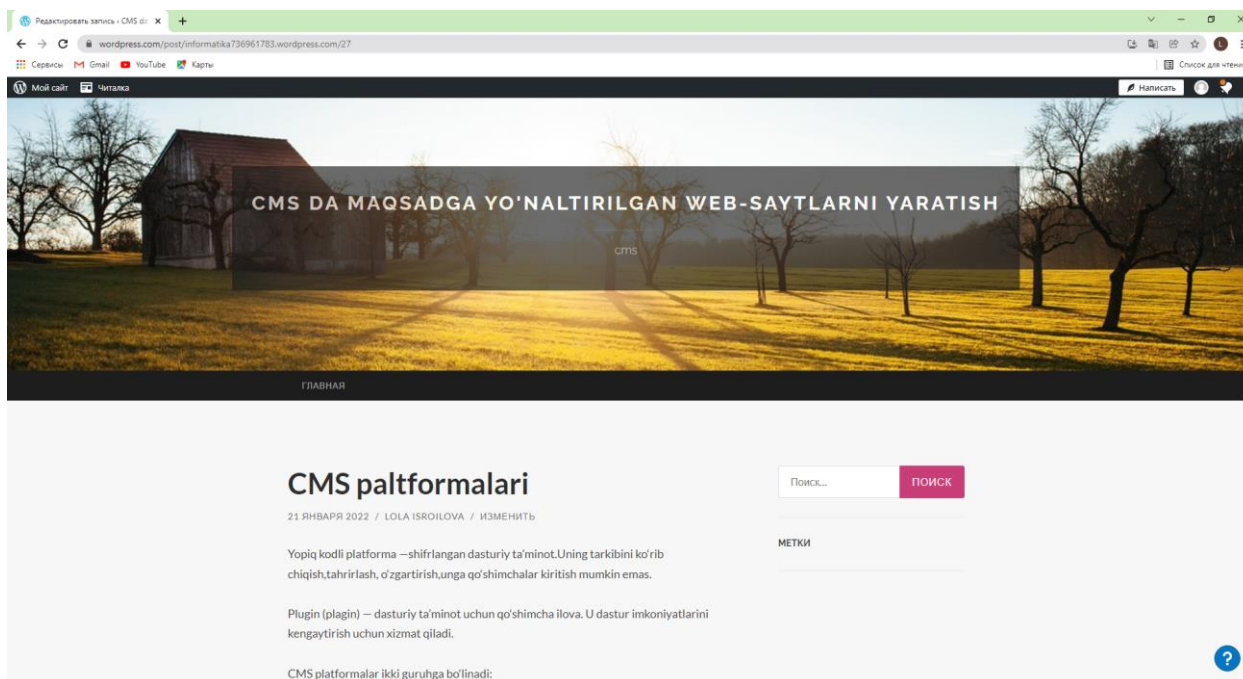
Редактировать запись ‹ CMS da ×

wordpress.com/post/informatika736961783.wordpress.com/27

Сервисы Gmail YouTube Карты

Список для чтени

Мой сайт Читалка

Написать

CMS DA MAQSADGA YO'NALTIRILGAN WEB-SAYTLARNI YARATISH

cms

ГЛАВНАЯ

CMS paltformalari

21 ЯНВАРЯ 2022 / LOLA ISROILOVA / ИЗМЕНИТЬ

Yopiq kodli platforma —shifrlangan dasturiy ta'minot.Uning tarkibini ko'rib chiqish,tahrirlash, o'zgartirish,unga qo'shimchalar kiritish mumkin emas.

Plugin (plagin) — dasturiy ta'minot uchun qo'shimcha ilova. U dastur imkoniyatlarini kengaytirish uchun xizmat qiladi.

CMS platformalar ikki guruhga bo'linadi:

Поиск...

ПОИСК

МЕТКИ

?